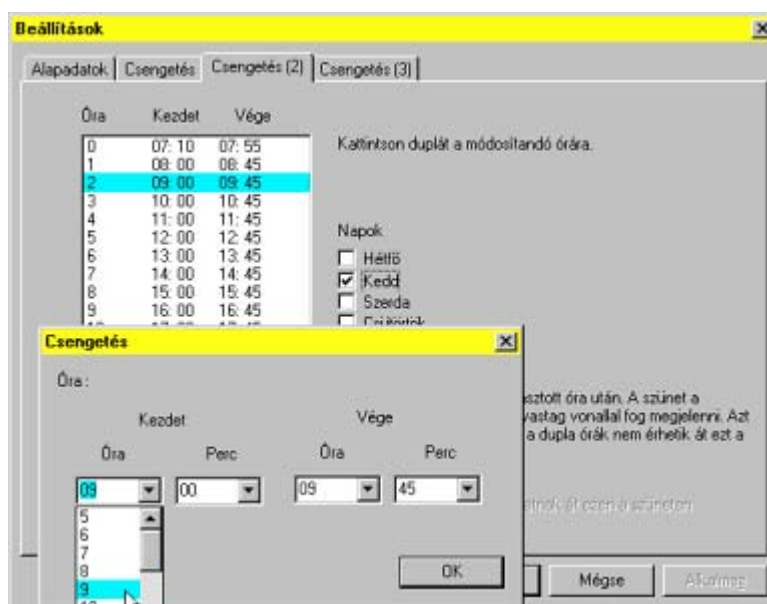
Beállítások

Alapadatok | Csengetés | Csengetés (2) | Csengetés (3)

| Óra | Kezdet | Vége |
|---|---|---|
| 0 | 07:10 | 07:55 |
| 1 | 08:00 | 08:45 |
| 2 | 09:00 | 09:45 |
| 3 | 10:00 | 10:45 |
| 4 | 11:00 | 11:45 |
| 5 | 12:00 | 12:45 |
| 6 | 13:00 | 13:45 |
| 7 | 14:00 | 14:45 |
| 8 | 15:00 | 15:45 |
| 9 | 16:00 | 16:45 |

Kattintson duplát a módosítandó órára.

Napok
Hétfő
Kedd
Szerda
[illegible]

Csengetés

Óra :

Kezdet
Óra
09
Perc
00

Vége
Óra
09
Perc
45

5
6
7
8
9

OK

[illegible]sztott óra után. A szünet a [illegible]vastag vonallal fog megjelenni. Azt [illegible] a dupla órák nem érhetik át ezt a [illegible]

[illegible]

Mégse
Alkalmaz